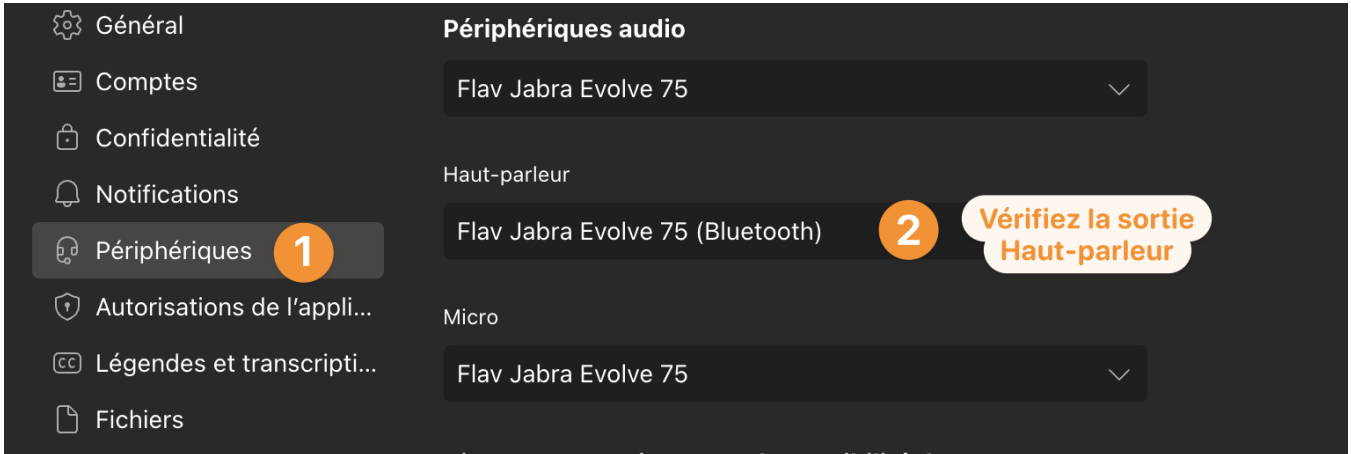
Général
Comptes
Confidentialité
Notifications
Périphériques 1
Autorisations de l'appli...
Légendes et transcripti...
Fichiers

Périphériques audio
Flav Jabra Evolve 75

Haut-parleur
Flav Jabra Evolve 75 (Bluetooth) 2 Vérifiez la sortie Haut-parleur

Micro
Flav Jabra Evolve 75

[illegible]